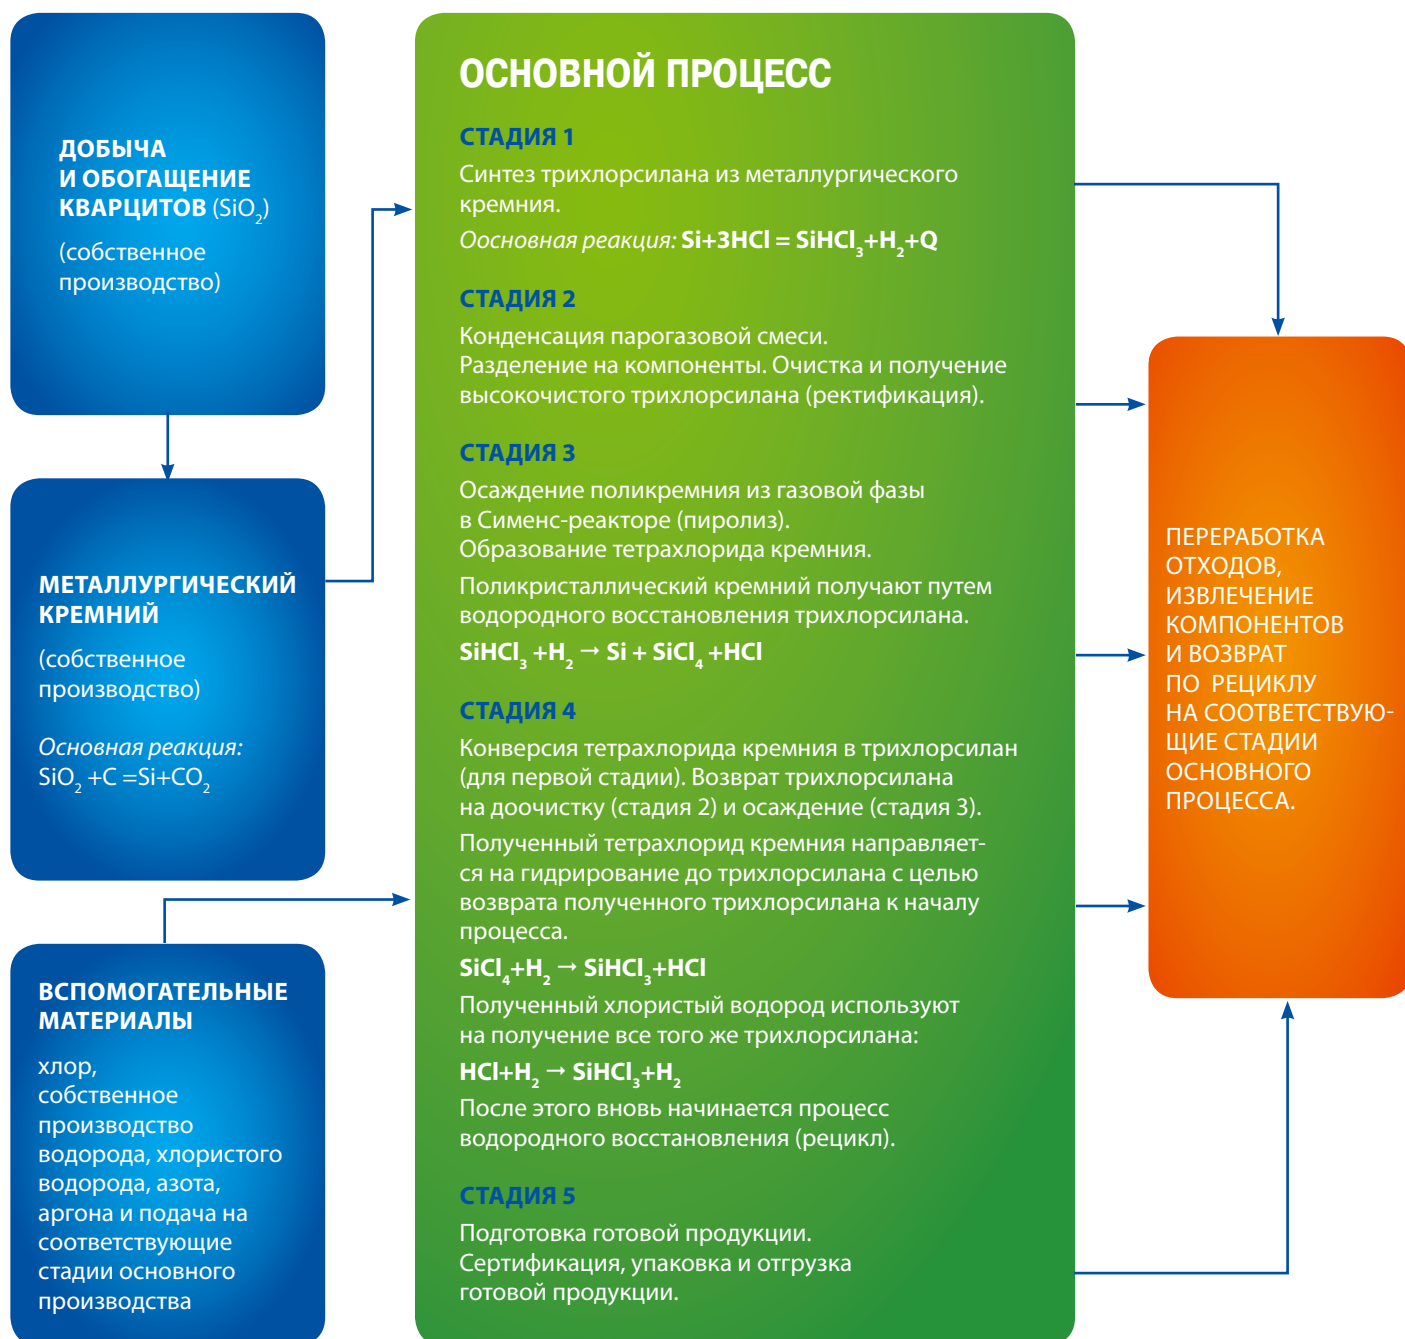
ДОБЫЧА И ОБОГАЩЕНИЕ КВАРЦИТОВ ($SiO_2$)

(собственное производство)

МЕТАЛЛУРГИЧЕСКИЙ КРЕМНИЙ

(собственное производство)

Основная реакция: $SiO_2 + C = Si + CO_2$

ВСПОМОГАТЕЛЬНЫЕ МАТЕРИАЛЫ

хлор, собственное производство водорода, хлористого водорода, азота, аргона и подача на соответствующие стадии основного производства

ОСНОВНОЙ ПРОЦЕСС

СТАДИЯ 1

Синтез трихлорсилана из металлургического кремния.

Основная реакция: $Si + 3HCl = SiHCl_3 + H_2 + Q$

СТАДИЯ 2

Конденсация парогазовой смеси.
Разделение на компоненты. Очистка и получение высокочистого трихлорсилана (ректификация).

СТАДИЯ 3

Осаждение поликремния из газовой фазы в Сименс-реакторе (пиролиз).
Образование тетрахлорида кремния.

Поликристаллический кремний получают путем водородного восстановления трихлорсилана.

$SiHCl_3 + H_2 \rightarrow Si + SiCl_4 + HCl$

СТАДИЯ 4

Конверсия тетрахлорида кремния в трихлорсилан (для первой стадии). Возврат трихлорсилана на доочистку (стадия 2) и осаждение (стадия 3).

Полученный тетрахлорид кремния направляется на гидрирование до трихлорсилана с целью возврата полученного трихлорсилана к началу процесса.

$SiCl_4 + H_2 \rightarrow SiHCl_3 + HCl$

Полученный хлористый водород используют на получение все того же трихлорсилана:

$HCl + H_2 \rightarrow SiHCl_3 + H_2$

После этого вновь начинается процесс водородного восстановления (рецикл).

СТАДИЯ 5

Подготовка готовой продукции.
Сертификация, упаковка и отгрузка готовой продукции.

ПЕРЕРАБОТКА ОТХОДОВ, ИЗВЛЕЧЕНИЕ КОМПОНЕНТОВ И ВОЗВРАТ ПО РЕЦИКЛУ НА СООТВЕТСТВУЮЩИЕ СТАДИИ ОСНОВНОГО ПРОЦЕССА.